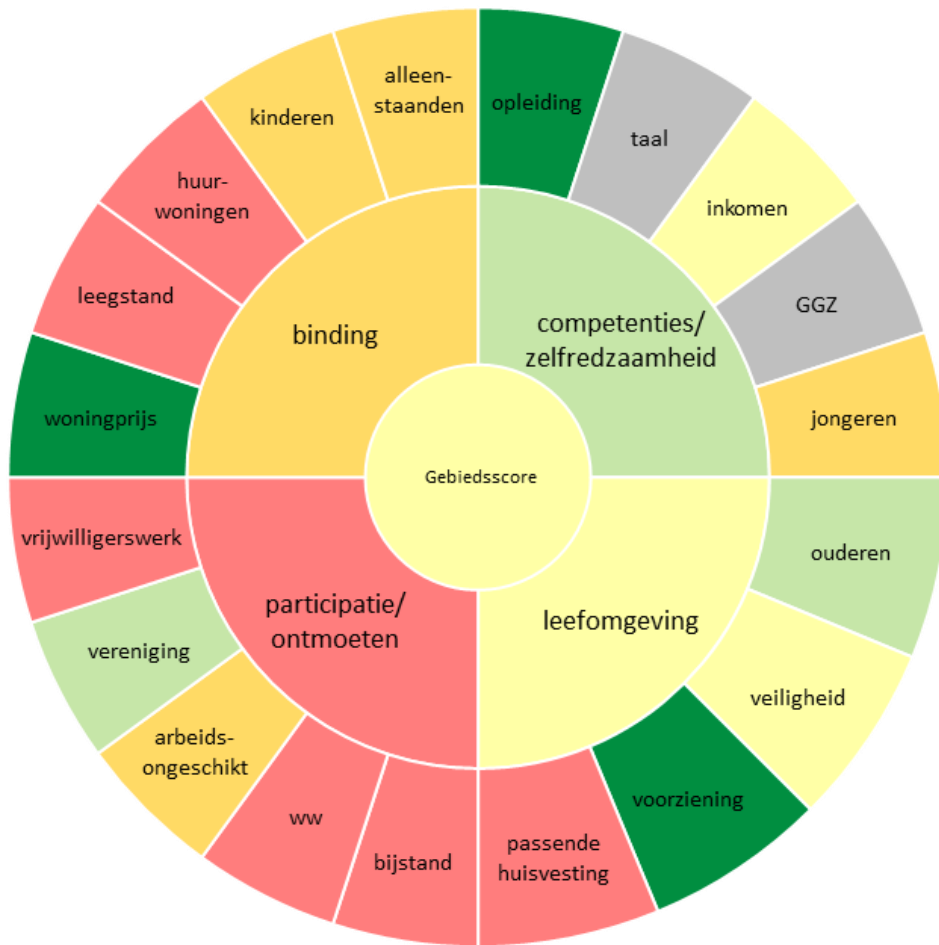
Gebiedsscore

binding

alleenstaanden

kinderen

huurwoningen

leegstand

woningprijs

competenties/ zelfredzaamheid

opleiding

taal

inkomen

GGZ

jongeren

leefomgeving

ouderen

veiligheid

voorziening

passende huisvesting

participatie/ ontmoeten

bijstand

ww

arbeidsongeschikt

vereniging

vrijwilligerswerk